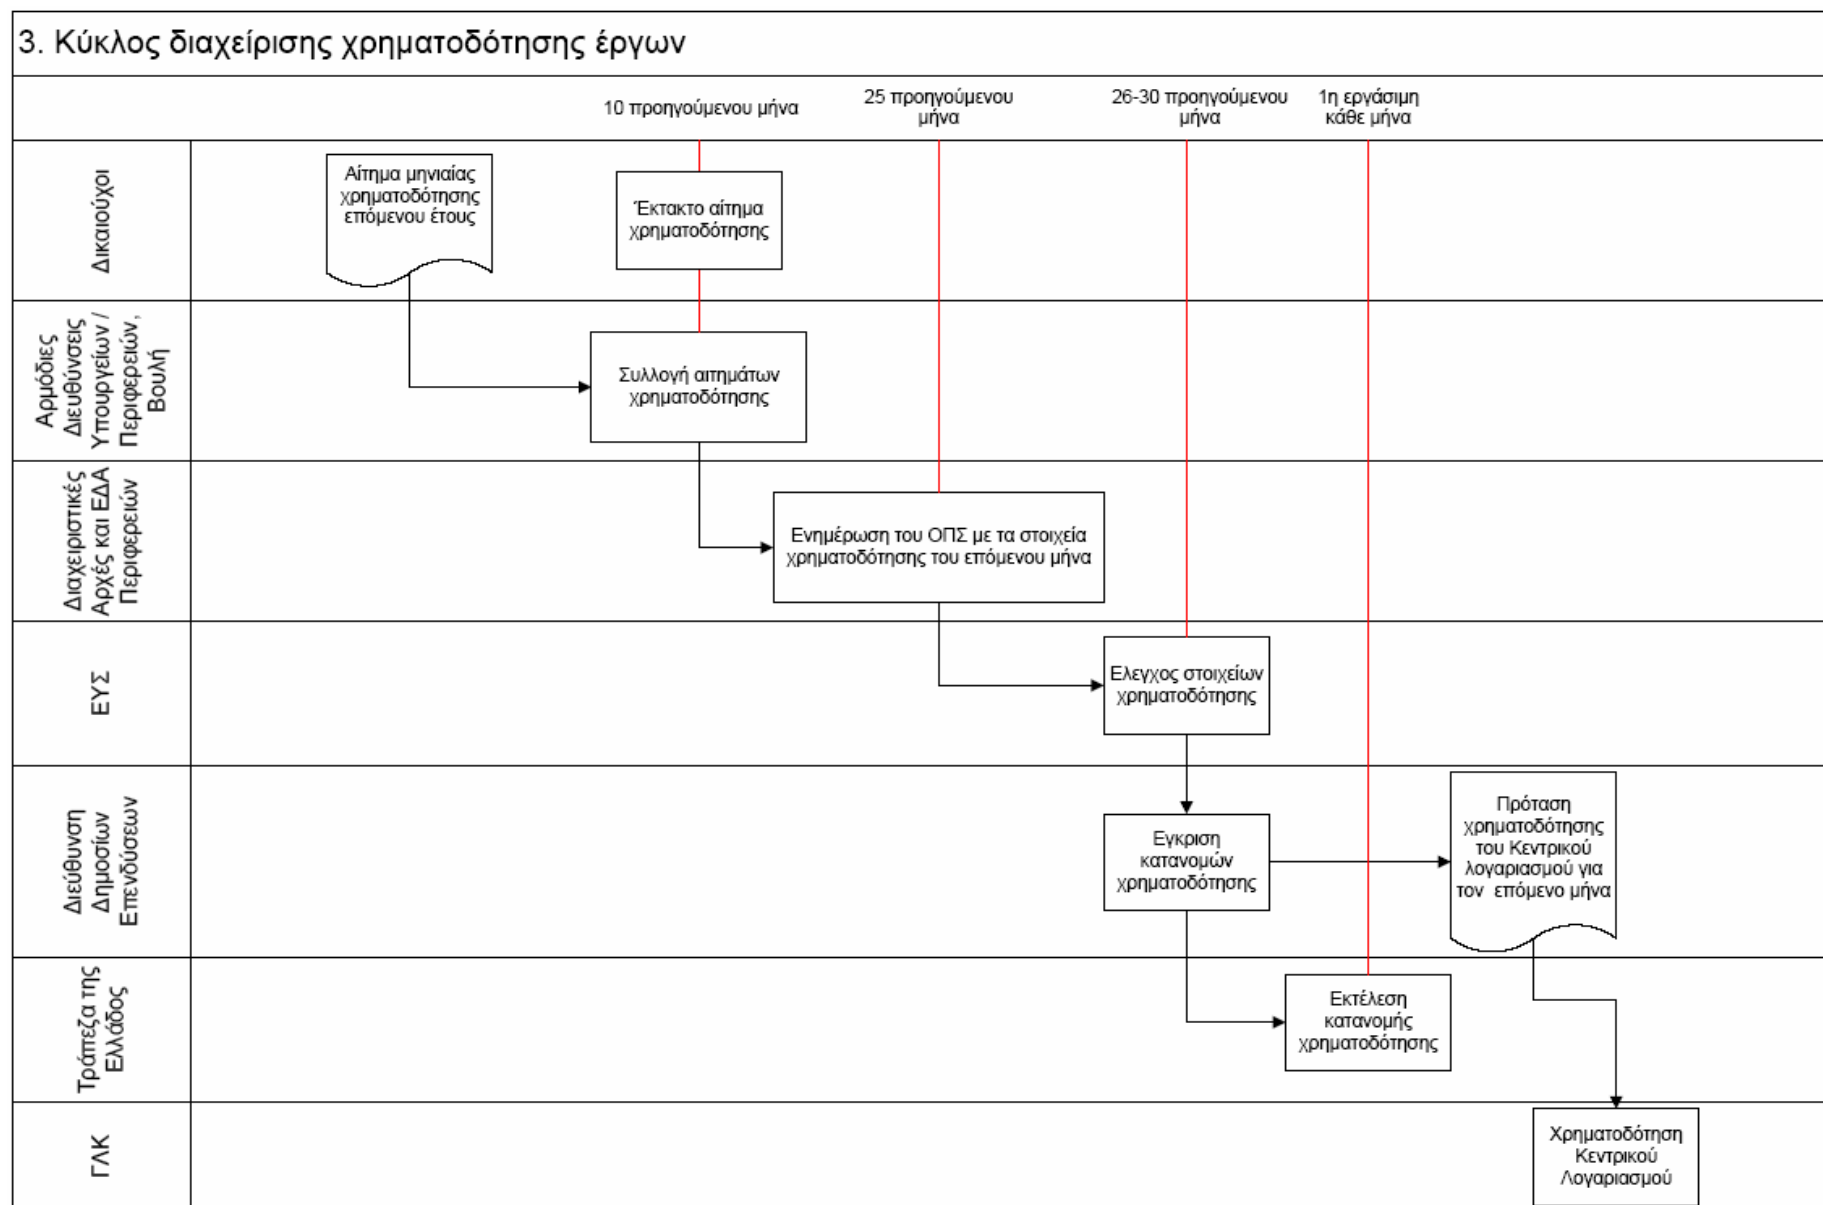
3. Κύκλος διαχείρισης χρηματοδότησης έργων

10 προηγούμενου μήνα

25 προηγούμενου μήνα

26-30 προηγούμενου μήνα

1η εργάσιμη κάθε μήνα

Δικαιούχοι

Αίτημα μηνιαίας χρηματοδότησης επόμενου έτους

Έκτακτο αίτημα χρηματοδότησης

Αρμόδιες Διευθύνσεις Υπουργείων / Περιφερειών, Βουλή

Συλλογή αιτημάτων χρηματοδότησης

Διαχειριστικές Αρχές και ΕΔΑ Περιφερειών

Ενημέρωση του ΟΠΣ με τα στοιχεία χρηματοδότησης του επόμενου μήνα

ΕΥΣ

Ελεγχος στοιχείων χρηματοδότησης

Διεύθυνση Δημοσίων Επενδύσεων

Εγκριση κατανομών χρηματοδότησης

Πρόταση χρηματοδότησης του Κεντρικού λογαριασμού για τον επόμενο μήνα

Τράπεζα της Ελλάδος

Εκτέλεση κατανομής χρηματοδότησης

ΓΛΚ

Χρηματοδότηση Κεντρικού Λογαριασμού